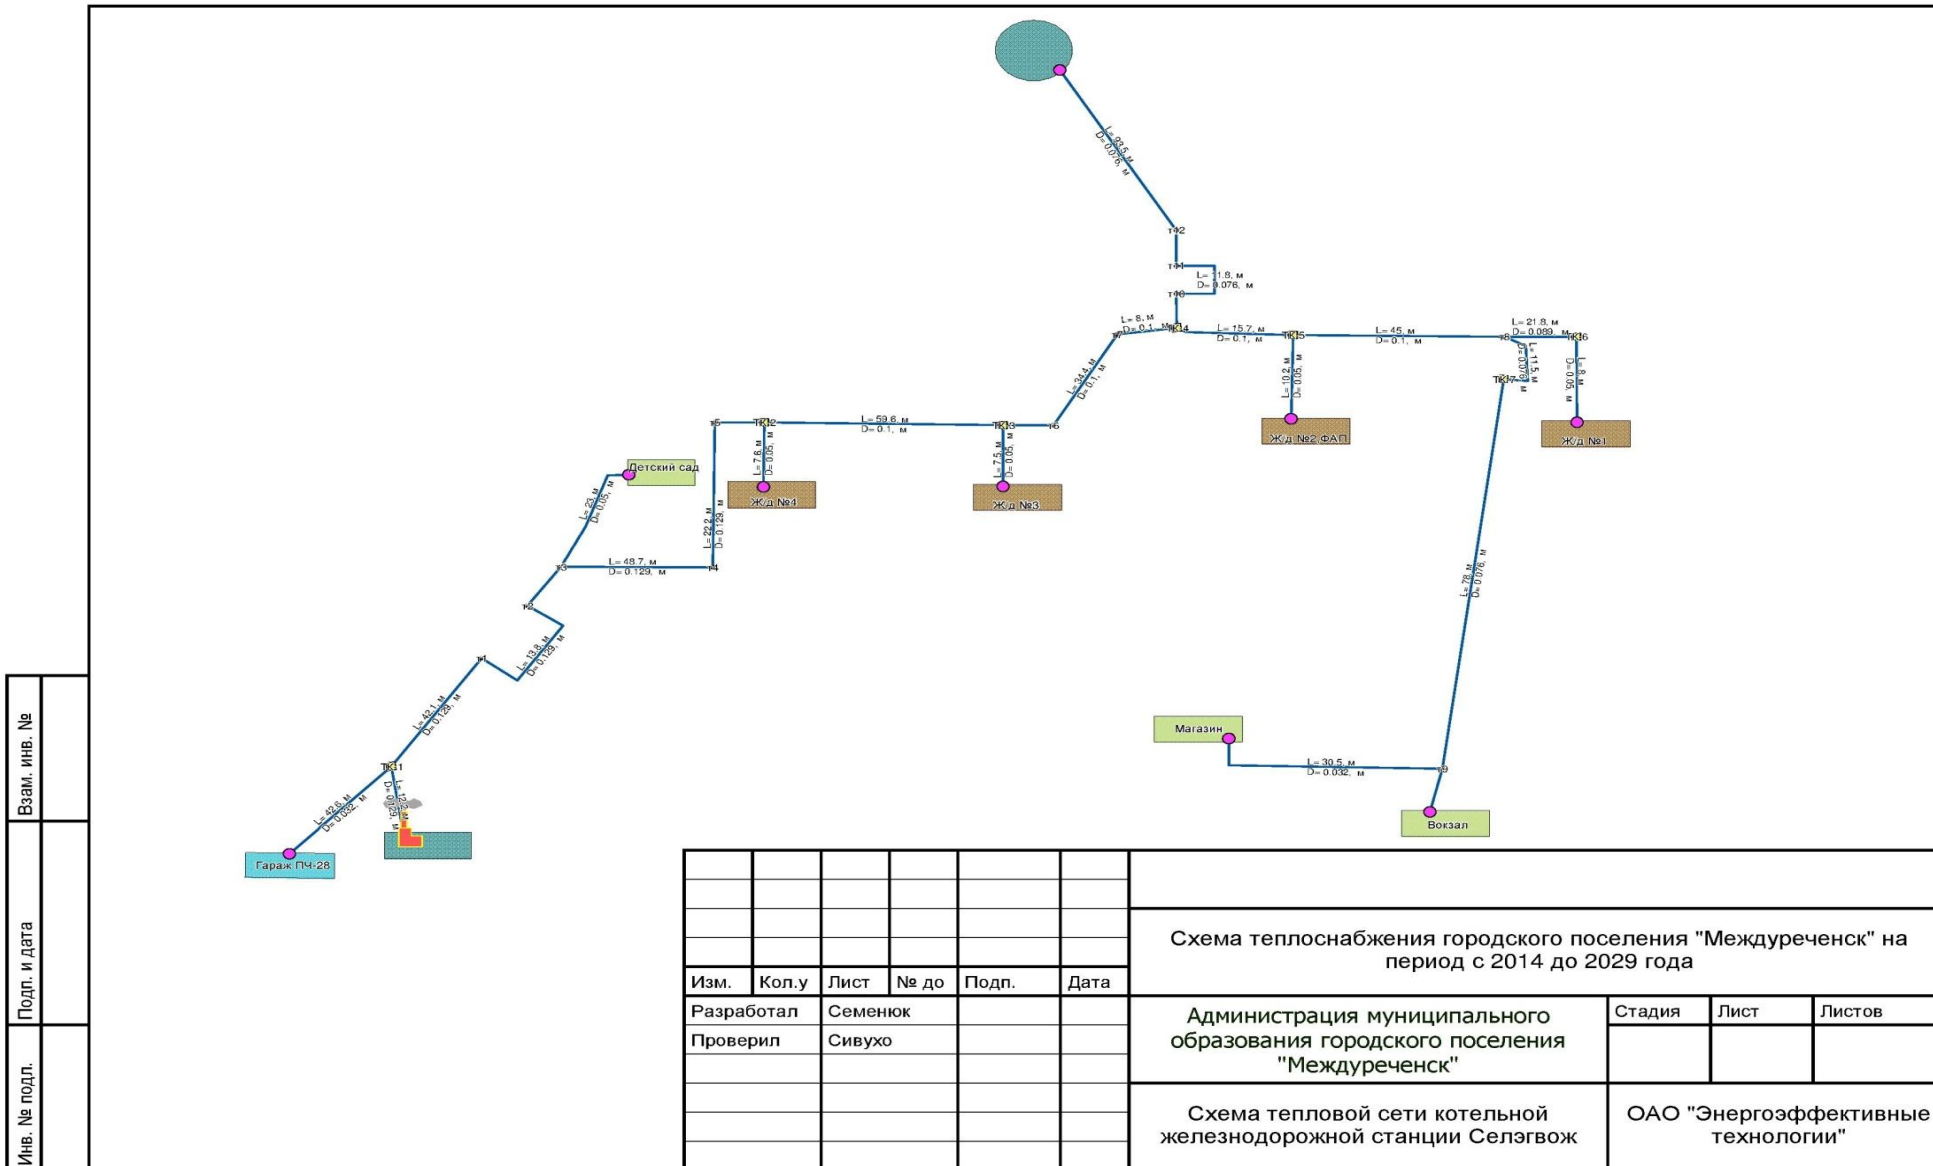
L= 93.5, м
D= 0.076, м

т12
т11
L= 11.8, м
D= 0.076, м
т10

L= 8, м
D= 0.1, м
ТК4
L= 15.7, м
D= 0.1, м
ТК5
L= 45, м
D= 0.1, м
L= 21.8, м
D= 0.089, м
т8
ТК6
L= 11.5, м
D= 0.076, м
ТК7
L= 8, м
D= 0.05, м
L= 10.2, м
D= 0.05, м
Ж/д №2 ФАП
Ж/д №1

L= 24.4, м
D= 0.1, м
т7
т6
ТК3
L= 59.6, м
D= 0.1, м
ТК2
т5
L= 7.6, м
D= 0.05, м
Ж/д №4
L= 7.5, м
D= 0.05, м
Ж/д №3

Детский сад
L= 23, м
D= 0.05, м
L= 22.2, м
D= 0.129, м
L= 48.7, м
D= 0.129, м
т3
т4
т2
т1
L= 13.8, м
D= 0.129, м
L= 42.1, м
D= 0.129, м
ТК1
L= 42.6, м
D= 0.032, м
L= 12.2, м
D= 0.129, м
Гараж ПЧ-28

L= 78, м
D= 0.076, м
Магазин
L= 30.5, м
D= 0.032, м
т9
Вокзал

Взам. инв. №
Подп. и дата
Инв. № подл.

| Изм. | Кол.у | Лист | № до | Подп. | Дата |
|---|---|---|---|---|---|
| Разработал | Семенюк | | | | |
| Проверил | Сивухо | | | | |

Схема теплоснабжения городского поселения "Междуреченск" на период с 2014 до 2029 года

Администрация муниципального образования городского поселения "Междуреченск"

| Стадия | Лист | Листов |
|---|---|---|
| | | |

Схема тепловой сети котельной железнодорожной станции Селэгвож

ОАО "Энергоэффективные технологии"